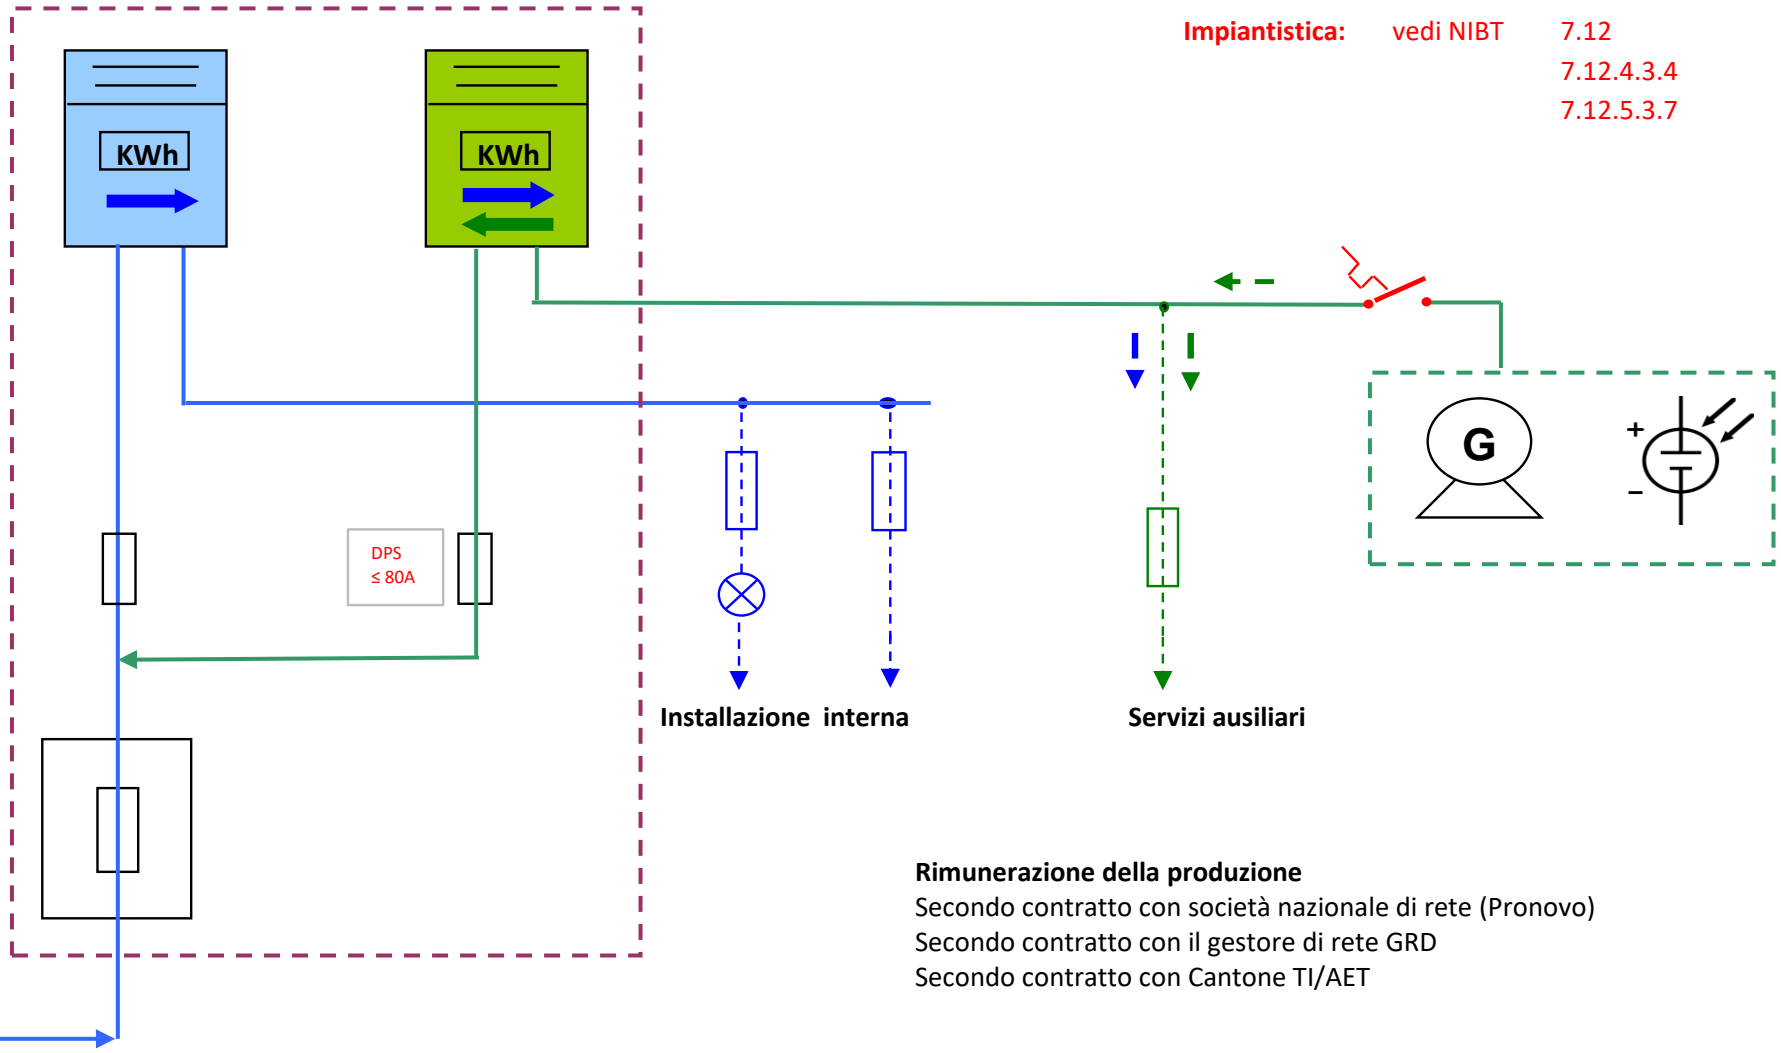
Impiantistica: vedi NIBT 7.12
7.12.4.3.4
7.12.5.3.7

KWh

KWh

DPS
≤ 80A

G

+
–

Installazione interna

Servizi ausiliari

**Rimunerazione della produzione**
Secondo contratto con società nazionale di rete (Pronovo)
Secondo contratto con il gestore di rete GRD
Secondo contratto con Cantone TI/AET